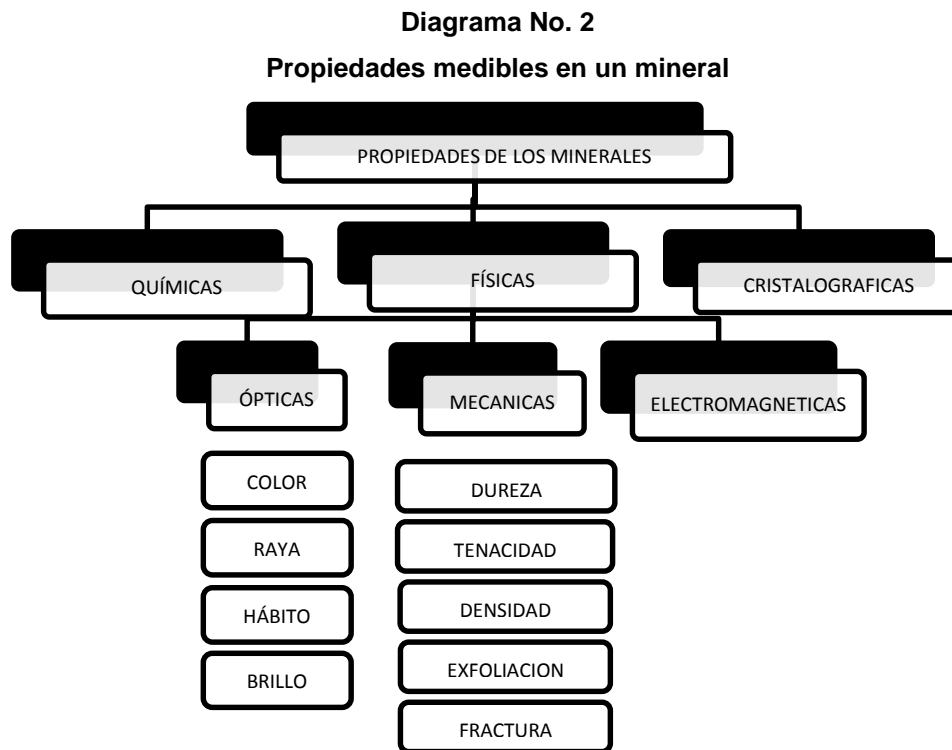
Diagrama No. 2

Propiedades medibles en un mineral

PROPIEDADES DE LOS MINERALES

QUÍMICAS

FÍSICAS

CRISTALOGRAFICAS

ÓPTICAS

MECANICAS

ELECTROMAGNETICAS

COLOR

RAYA

HÁBITO

BRILLO

DUREZA

TENACIDAD

DENSIDAD

EXFOLIACION

FRACTURA